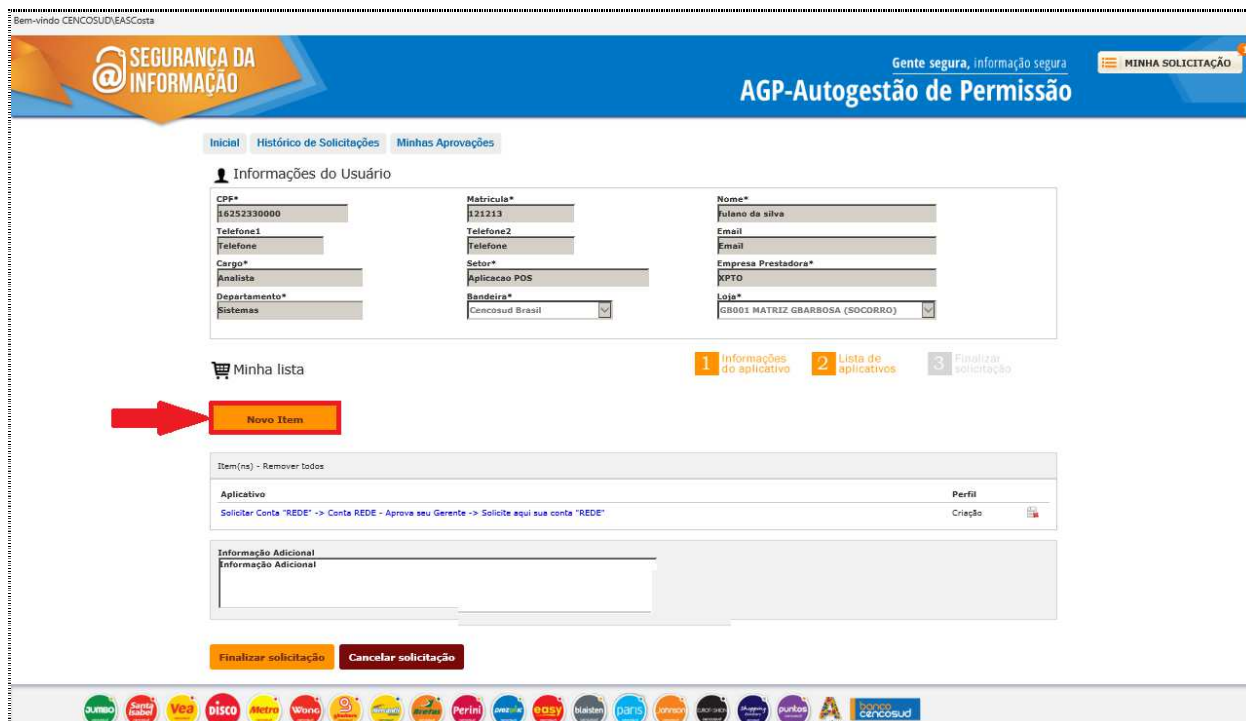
Bem-vindo CENCOSUD\EASCosta

SEGURANÇA DA INFORMAÇÃO

Gente segura, informação segura

AGP-Autogestão de Permissão

MINHA SOLICITAÇÃO

Inicial Histórico de Solicitações Minhas Aprovações

Informações do Usuário

CPF*
16252330000

Matricula*
121213

Nome*
fulano da silva

Telefone1
Telefone

Telefone2
Telefone

Email
Email

Cargo*
Analista

Setor*
Aplicacao POS

Empresa Prestadora*
XPTO

Departamento*
Sistemas

Bandeira*
Cencosud Brasil

Loja*
GB001 MATRIZ GBARBOSA (SOCORRO)

Minha lista

1 Informações do aplicativo 2 Lista de aplicativos 3 Finalizar solicitação

Novo Item

Item(ns) - Remover todos

| Aplicativo | Perfil |
|---|---|
| Solicitar Conta "REDE" -> Conta REDE - Aprova seu Gerente -> Solicite aqui sua conta "REDE" | Criação |

Informação Adicional
Informação Adicional

Finalizar solicitação Cancelar solicitação

JUMBO Santa Isabel Vea disco Metro Wong Bretas Perini easy blaisten paris Johnson puntos banco cencosud